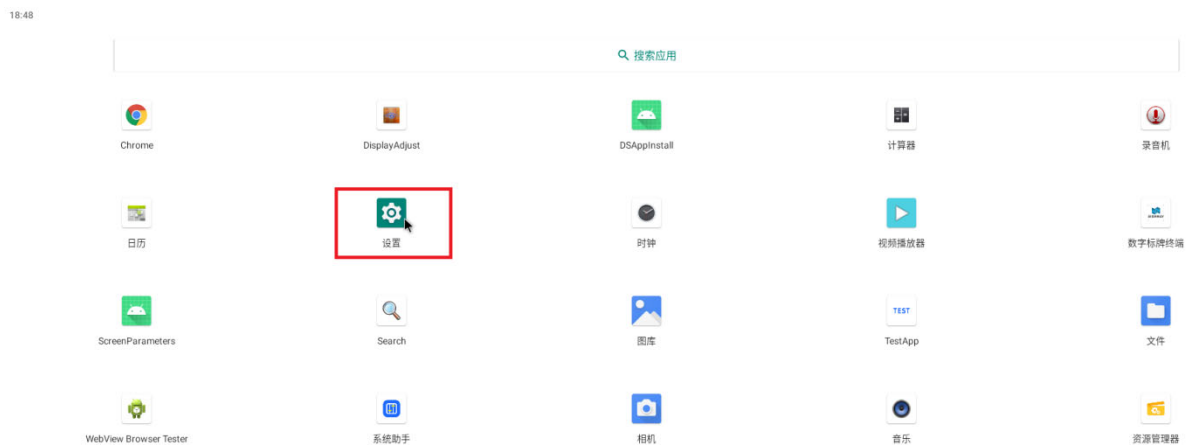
18:48

搜索应用

Chrome

DisplayAdjust

DSAppInstall

计算器

录音机

日历

设置

时钟

视频播放器

数字标牌终端

ScreenParameters

Search

图库

TEST

TestApp

文件

WebView Browser Tester

系统助手

相机

音乐

资源管理器